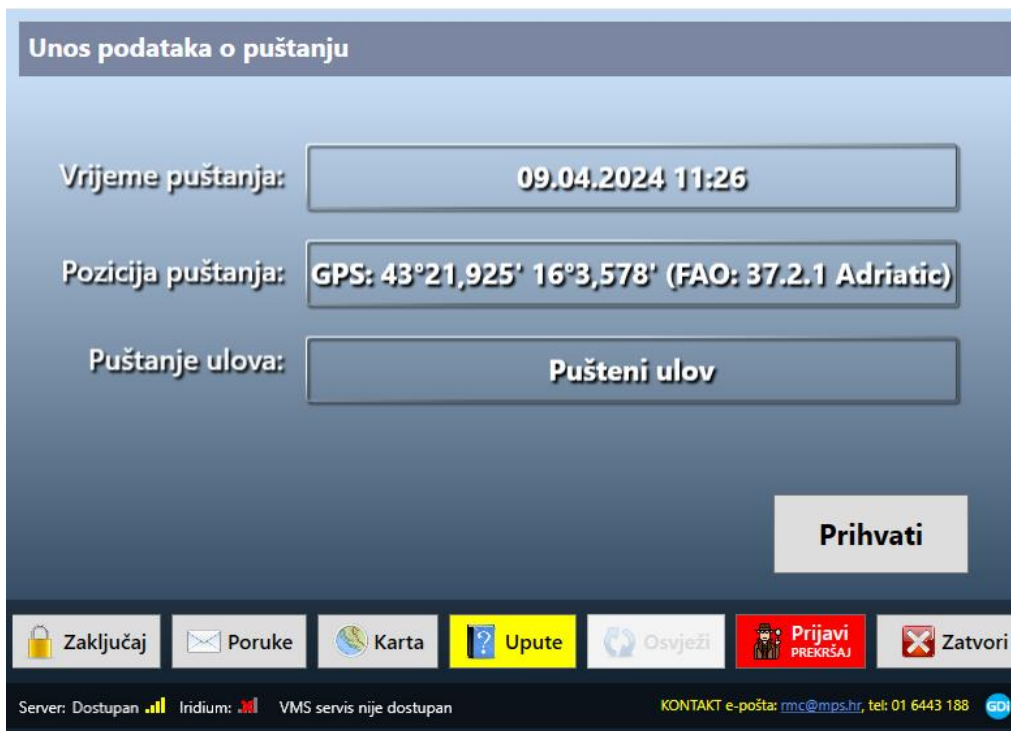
Unos podataka o puštanju

Vrijeme puštanja: 09.04.2024 11:26

Pozicija puštanja: GPS: 43°21,925' 16°3,578' (FAO: 37.2.1 Adriatic)

Puštanje ulova: Pušteni ulov

Prihvati

Zaključaj Poruke Karta Upute Osvježi Prijavi PREKRŠAJ Zatvori

Server: Dostupan Iridium: VMS servis nije dostupan KONTAKT e-pošta: rmc@mps.hr, tel: 01 6443 188 GDi